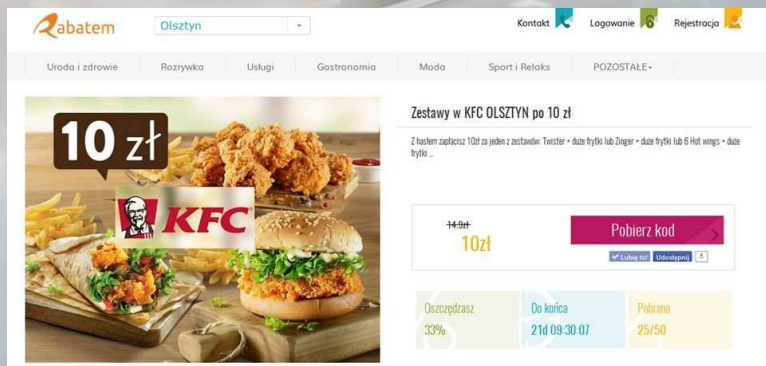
Rabatem

Olsztyn

Kontakt

Logowanie

Rejestracja

Uroda i zdrowie

Rozrywka

Usługi

Gastronomia

Moda

Sport i Relaks

POZOSTAŁE

10 zł

KFC

Zestawy w KFC OLSZTYN po 10 zł

Z hasłem zapłacisz 10zł za jeden z zestawów: Twister + duże frytki lub Zinger + duże frytki lub 6 Hot wings + duże frytki ...

14.9zł

10zł

Pobierz kod

Lubię to!

Udostępnij

5

Oszczędzasz

33%

Do końca

21d 09:30:07

Pobrano

25/50